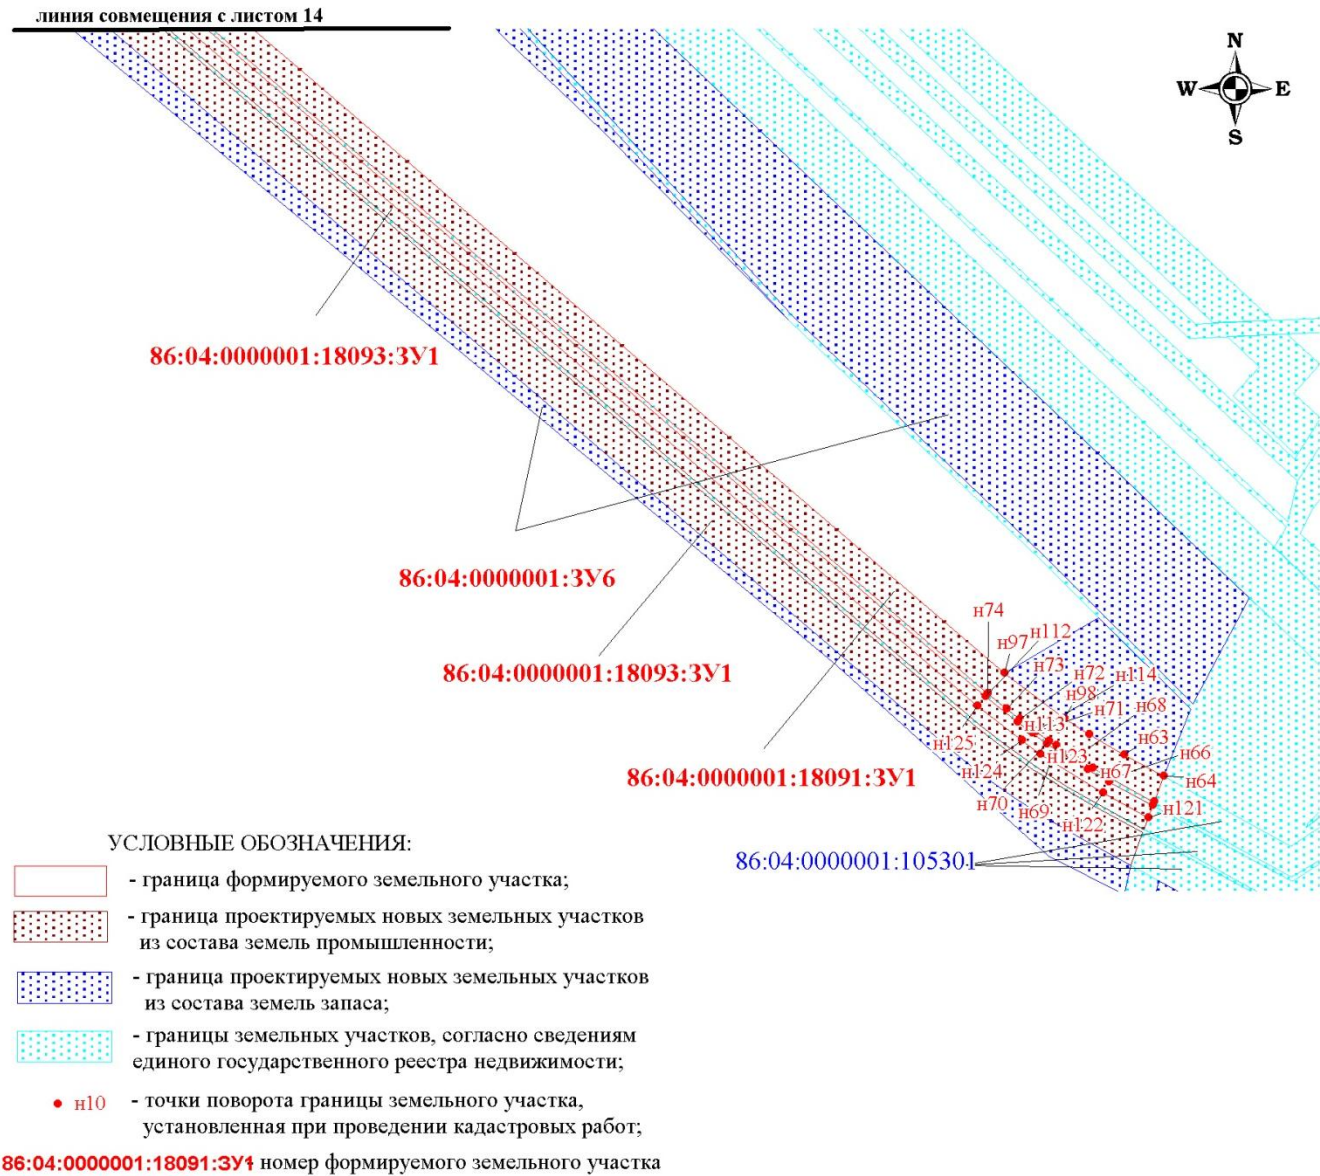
линия совмещения с листом 14

N
W
E
S

86:04:0000001:18093:ЗУ1

86:04:0000001:ЗУ6

86:04:0000001:18093:ЗУ1

86:04:0000001:18091:ЗУ1

н74
н97
н112
н73
н72
н114
н98
н71
н68
н113
н125
н63
н66
н123
н124
н67
н64
н70
н69
н121
н122

86:04:0000001:105301

УСЛОВНЫЕ ОБОЗНАЧЕНИЯ:

- граница формируемого земельного участка;

- граница проектируемых новых земельных участков из состава земель промышленности;

- граница проектируемых новых земельных участков из состава земель запаса;

- границы земельных участков, согласно сведениям единого государственного реестра недвижимости;

н10 - точки поворота границы земельного участка, установленная при проведении кадастровых работ;

86:04:0000001:18091:ЗУ1 номер формируемого земельного участка